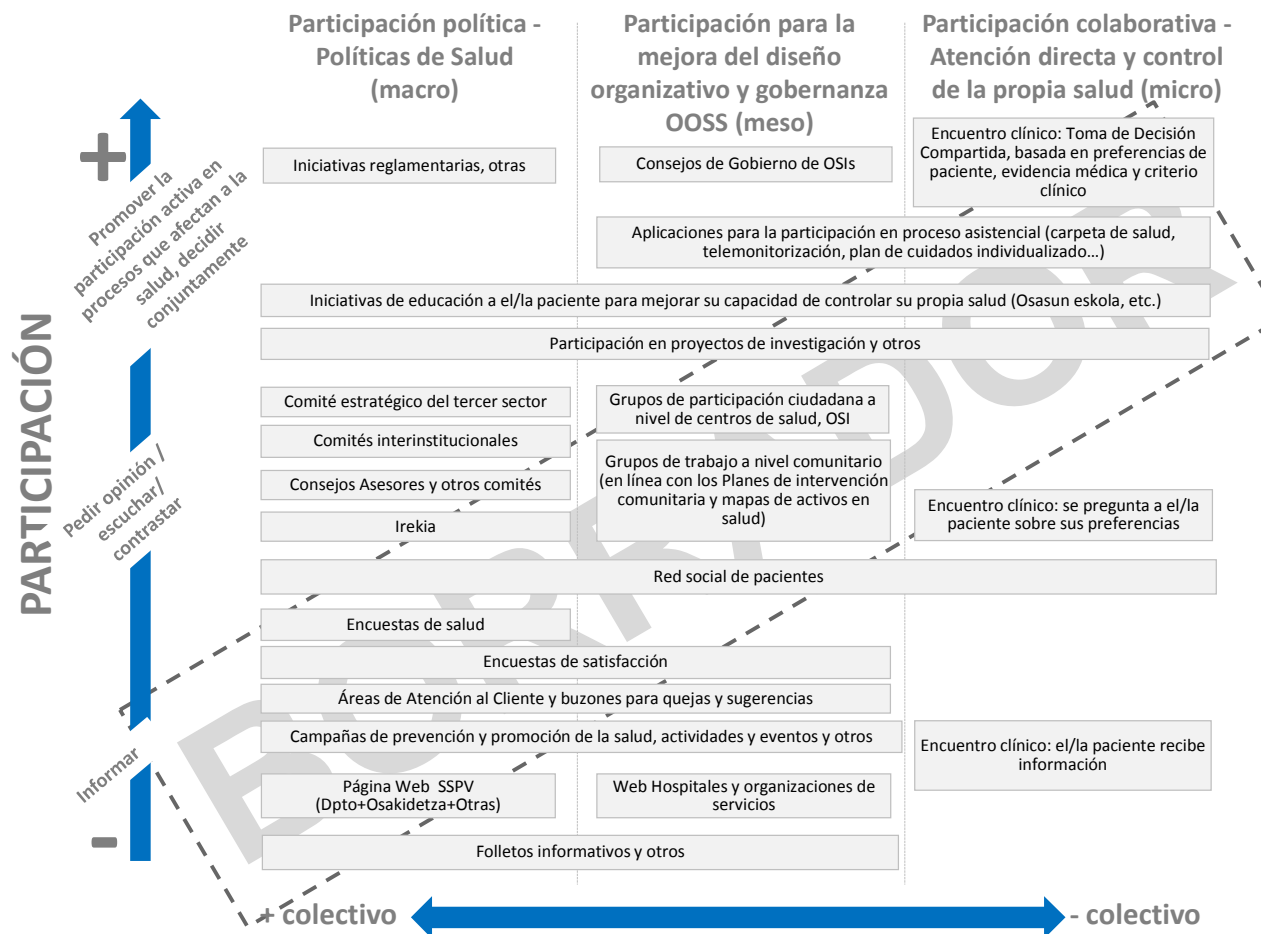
Participación política - Políticas de Salud (macro)

Participación para la mejora del diseño organizativo y gobernanza OOSS (meso)

Participación colaborativa - Atención directa y control de la propia salud (micro)

PARTICIPACIÓN

+

Promover la participación activa en procesos que afectan a la salud, decidir conjuntamente

Pedir opinión / escuchar/ contrastar

Informar

-

Iniciativas reglamentarias, otras

Consejos de Gobierno de OSIs

Encuentro clínico: Toma de Decisión Compartida, basada en preferencias de paciente, evidencia médica y criterio clínico

Aplicaciones para la participación en proceso asistencial (carpeta de salud, telemonitorización, plan de cuidados individualizado…)

Iniciativas de educación a el/la paciente para mejorar su capacidad de controlar su propia salud (Osasun eskola, etc.)

Participación en proyectos de investigación y otros

Comité estratégico del tercer sector

Grupos de participación ciudadana a nivel de centros de salud, OSI

Comités interinstitucionales

Consejos Asesores y otros comités

Grupos de trabajo a nivel comunitario (en línea con los Planes de intervención comunitaria y mapas de activos en salud)

Irekia

Encuentro clínico: se pregunta a el/la paciente sobre sus preferencias

Red social de pacientes

Encuestas de salud

Encuestas de satisfacción

Áreas de Atención al Cliente y buzones para quejas y sugerencias

Campañas de prevención y promoción de la salud, actividades y eventos y otros

Encuentro clínico: el/la paciente recibe información

Página Web SSPV (Dpto+Osakidetza+Otras)

Web Hospitales y organizaciones de servicios

Folletos informativos y otros

BORRADOR

+ colectivo

- colectivo